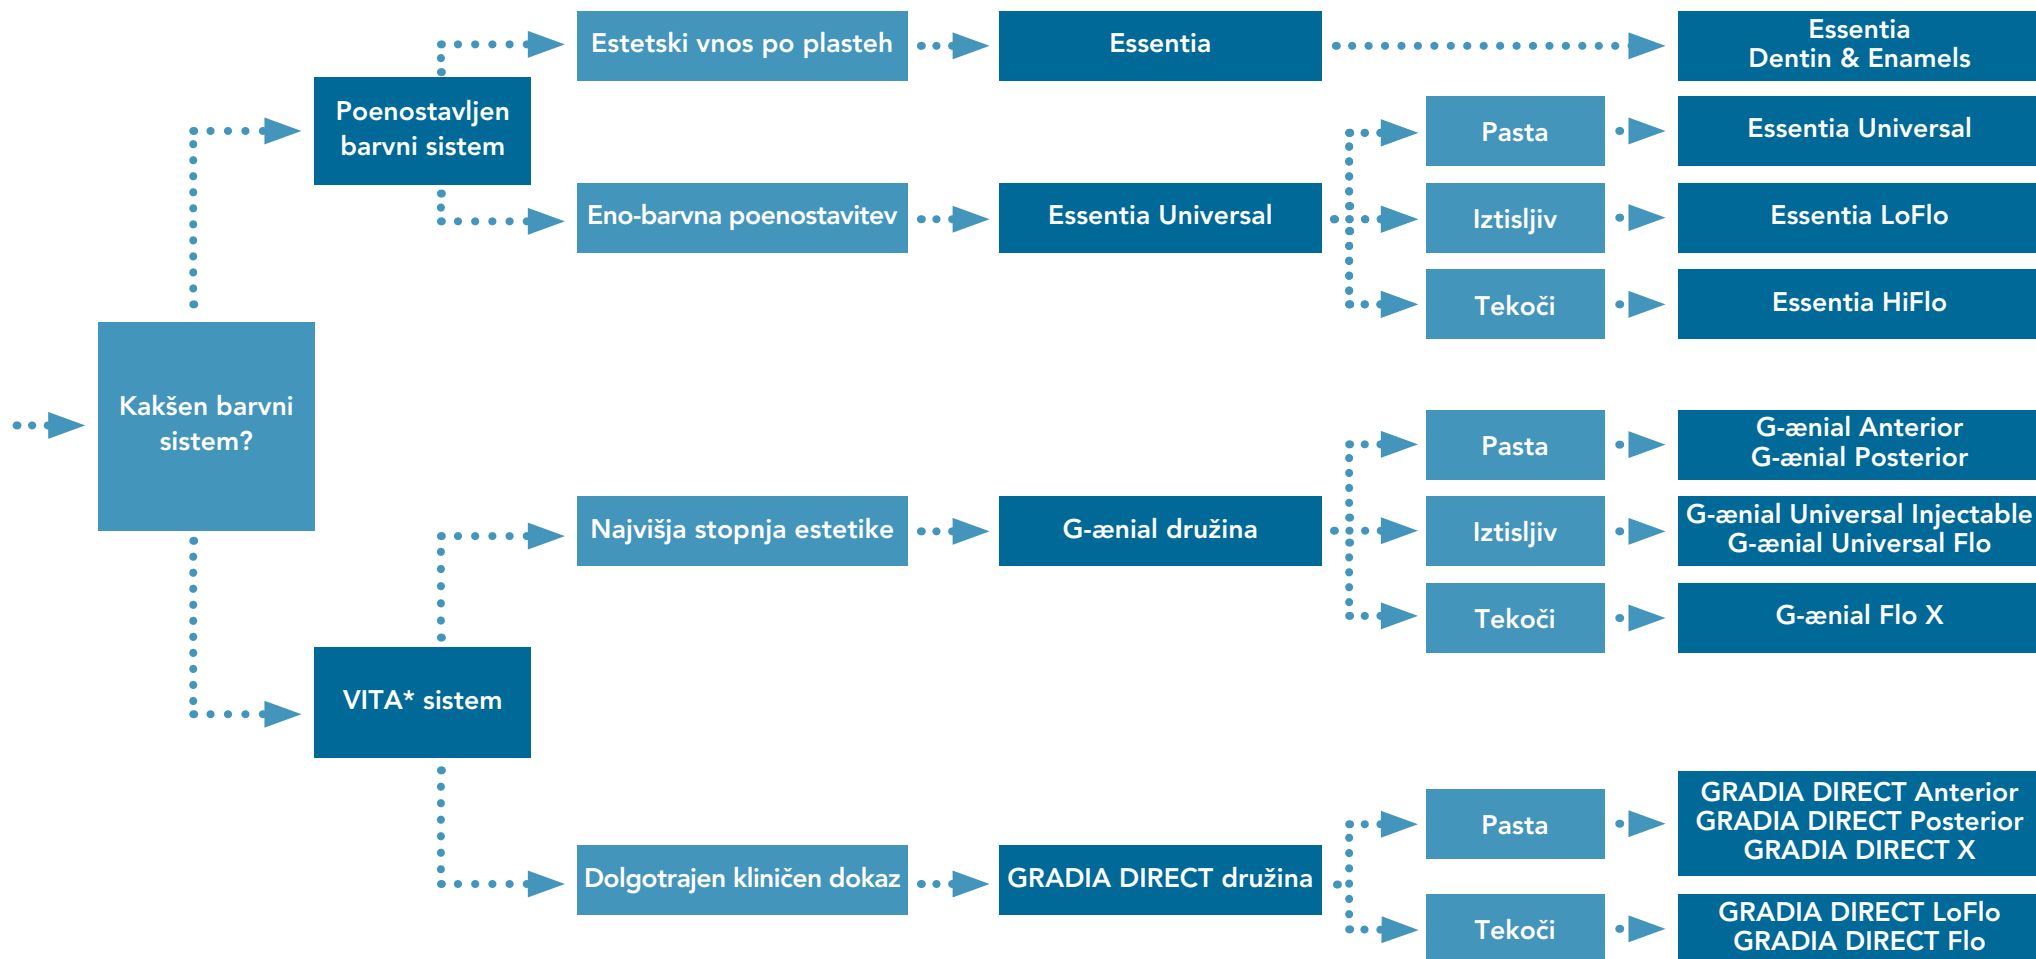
Kakšen barvni sistem?

Poenostavljen barvni sistem

Estetski vnos po plasteh

Essentia

Essentia Dentin & Enamels

Eno-barvna poenostavitev

Essentia Universal

Pasta

Essentia Universal

Iztisljiv

Essentia LoFlo

Tekoči

Essentia HiFlo

VITA* sistem

Najvišja stopnja estetike

G-ænial družina

Pasta

G-ænial Anterior
G-ænial Posterior

Iztisljiv

G-ænial Universal Injectable
G-ænial Universal Flo

Tekoči

G-ænial Flo X

Dolgotrajen kliničen dokaz

GRADIA DIRECT družina

Pasta

GRADIA DIRECT Anterior
GRADIA DIRECT Posterior
GRADIA DIRECT X

Tekoči

GRADIA DIRECT LoFlo
GRADIA DIRECT Flo